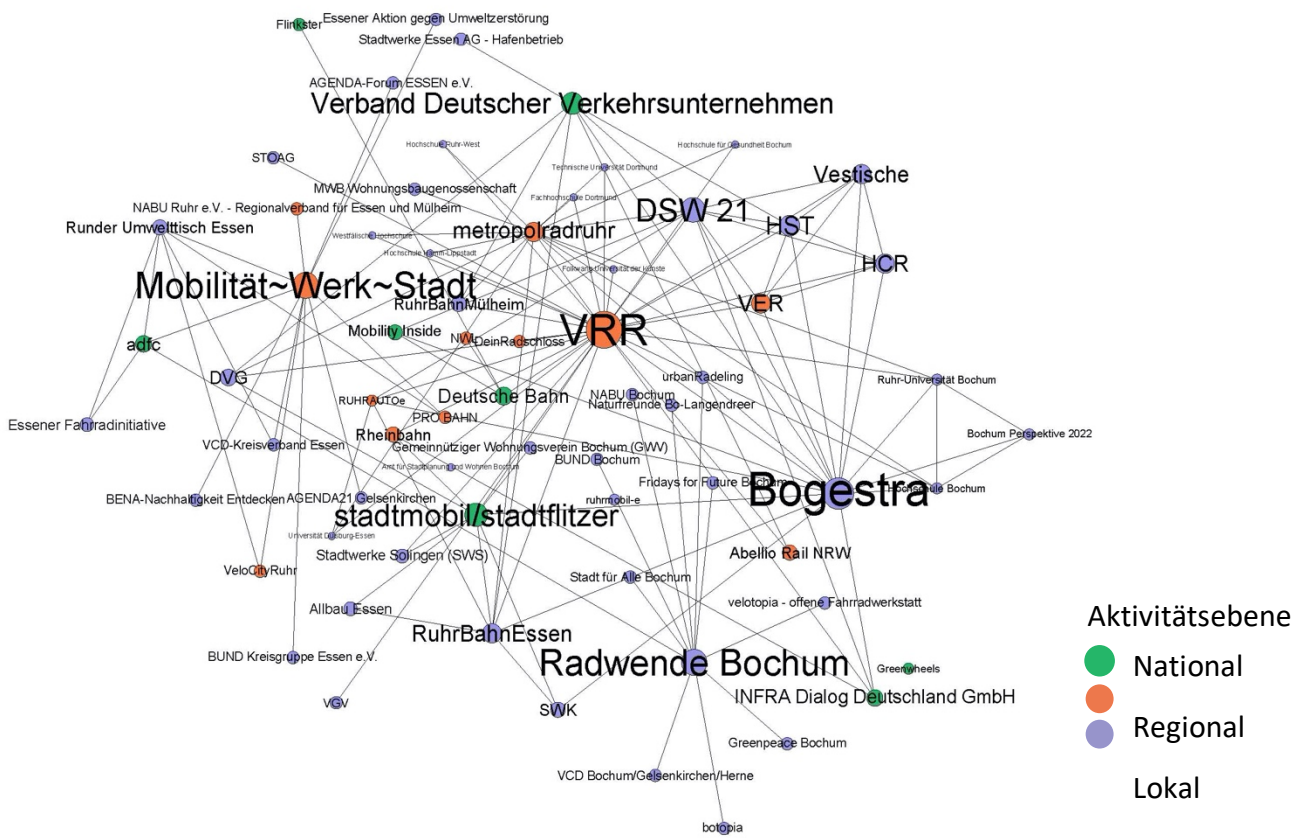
Flinkster
Essener Aktion gegen Umweltzerstörung
Stadtwerke Essen AG - Hafenbetrieb
AGENDA-Forum ESSEN e.V.
Verband Deutscher Verkehrsunternehmen
Hochschule Ruhr-West
Hochschule für Gesundheit Bochum
Technische Universität Dortmund
STOAG
MWB Wohnungsbaugenossenschaft
Fachhochschule Dortmund
Vestische
NABU Ruhr e.V. - Regionalverband für Essen und Mülheim
DSW 21
Runder Umwelttisch Essen
metropolradruhr
HST
Westfälische Hochschule
Hochschule Hamm-Lippstadt
HCR
Folkwang Universität der Künste
Mobilität~Werk~Stadt
VER
RuhrBahnMülheim
Mobility Inside
VRR
adfc
NWL
DeinRadschloss
urbanRadeling
DVG
NABU Bochum
Ruhr-Universität Bochum
Naturfreunde Bo-Langendreer
Deutsche Bahn
RUHRAUTOe
Essener Fahrradinitiative
PRO BAHN
Rheinbahn
Bochum Perspektive 2022
VCD-Kreisverband Essen
Gemeinnütziger Wohnungsverein Bochum (GWV)
Amt für Stadtplanung und Wohnen Bochum
BUND Bochum
Fridays for Future Bochum
Hochschule Bochum
ruhrmobil-e
Bogestra
BENA-Nachhaltigkeit Entdecken
AGENDA21 Gelsenkirchen
stadtmobil/stadtflitzer
Universität Duisburg-Essen
Abellio Rail NRW
Stadtwerke Solingen (SWS)
VeloCityRuhr
Stadt für Alle Bochum
velotopia - offene Fahrradwerkstatt
Aktivitätsebene
Allbau Essen
RuhrBahnEssen
National
Radwende Bochum
BUND Kreisgruppe Essen e.V.
Greenwheels
INFRA Dialog Deutschland GmbH
Regional
VGV
SWK
Greenpeace Bochum
VCD Bochum/Gelsenkirchen/Herne
Lokal
botopia